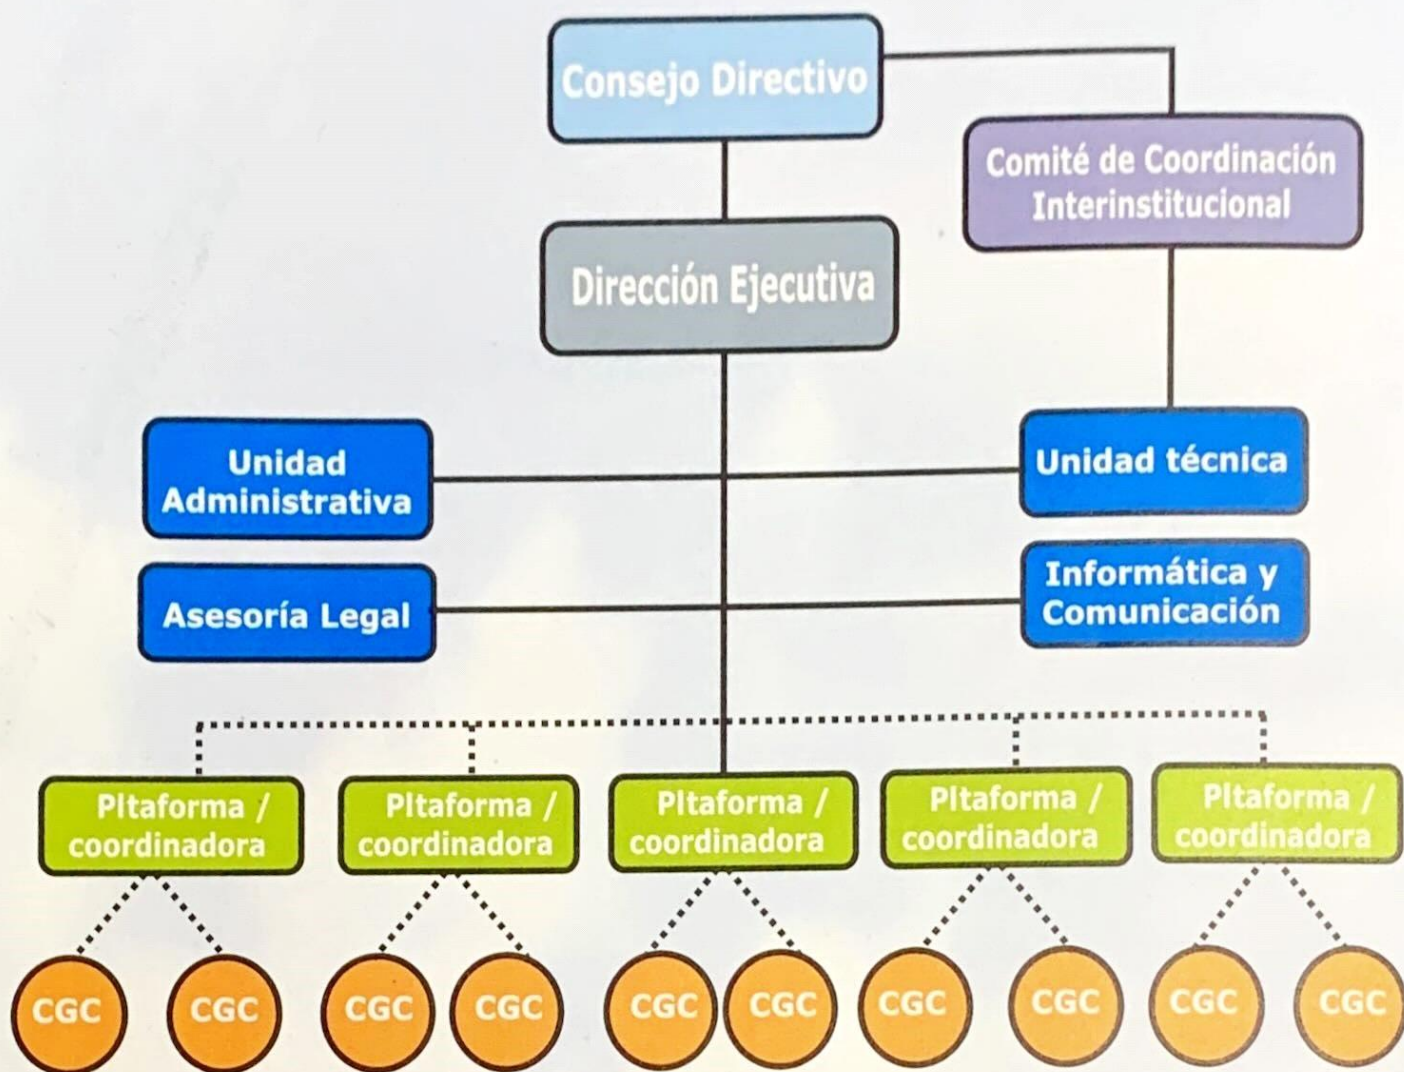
Consejo Directivo

Comité de Coordinación Interinstitucional

Dirección Ejecutiva

Unidad Administrativa

Unidad técnica

Asesoría Legal

Informática y Comunicación

Pltaforma / coordinadora

Pltaforma / coordinadora

Pltaforma / coordinadora

Pltaforma / coordinadora

Pltaforma / coordinadora

CGC CGC CGC CGC CGC CGC CGC CGC CGC CGC